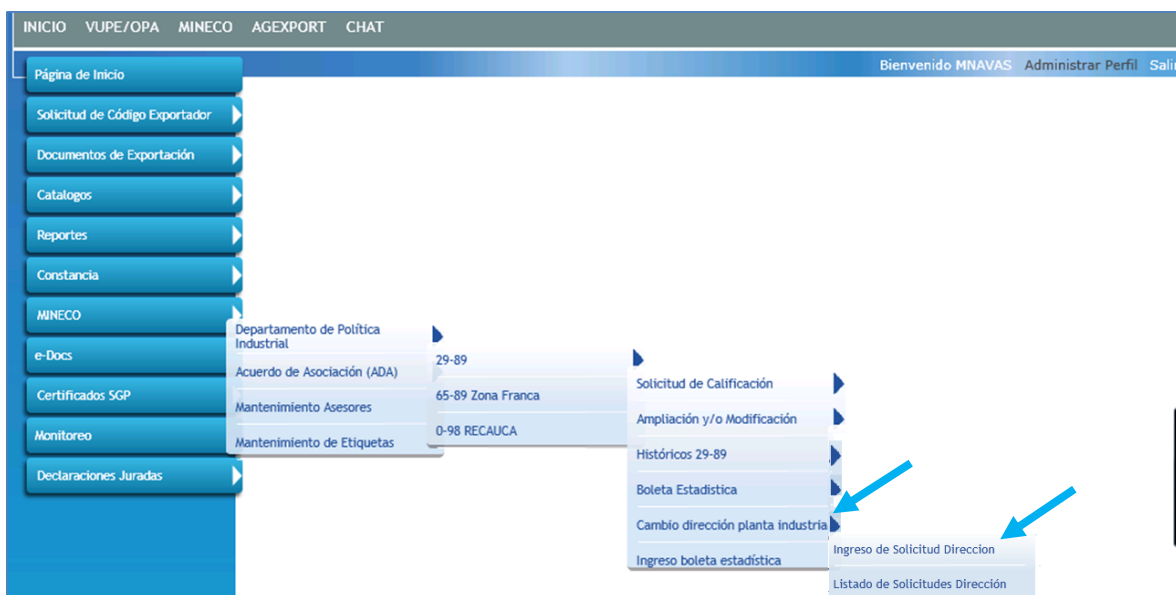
INICIO VUPE/OPA MINECO AGEXPORT CHAT

Bienvenido MNAVAS Administrar Perfil Sali

Página de Inicio
Solicitud de Código Exportador
Documentos de Exportación
Catalogos
Reportes
Constancia
MINECO
e-Docs
Certificados SGP
Monitoreo
Declaraciones Juradas

Departamento de Política Industrial
Acuerdo de Asociación (ADA)
Mantenimiento Asesores
Mantenimiento de Etiquetas

29-89
65-89 Zona Franca
0-98 RECAUCA

Solicitud de Calificación
Ampliación y/o Modificación
Históricos 29-89
Boleta Estadistica
Cambio dirección planta industria
Ingreso boleta estadística

Ingreso de Solicitud Direccion
Listado de Solicitudes Dirección